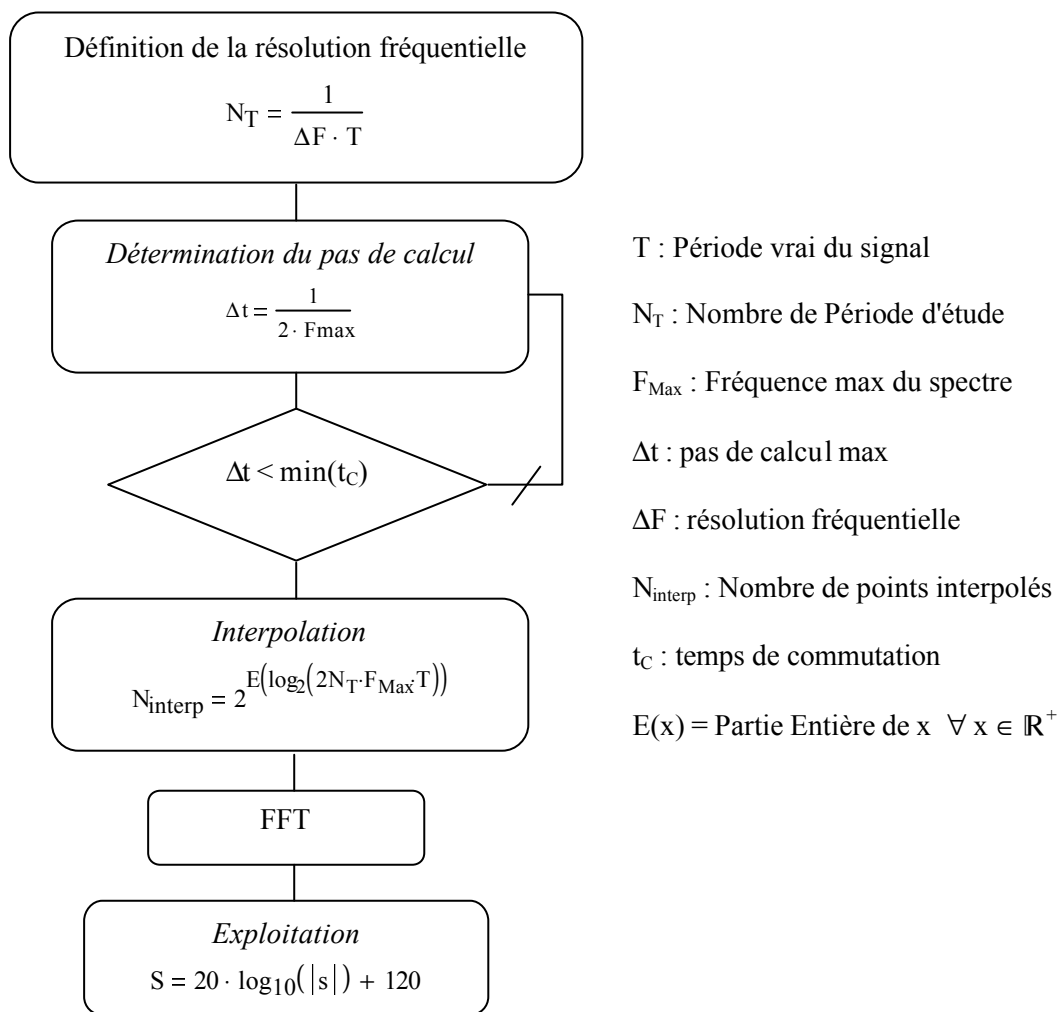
Définition de la résolution fréquentielle

$N_T = \frac{1}{\Delta F \cdot T}$

*Détermination du pas de calcul*

$\Delta t = \frac{1}{2 \cdot Fmax}$

$\Delta t < \min(t_C)$

*Interpolation*

$N_{interp} = 2^{E\left(\log_2\left(2N_T \cdot F_{Max} \cdot T\right)\right)}$

FFT

*Exploitation*

$S = 20 \cdot \log_{10}(|s|) + 120$

T : Période vrai du signal

$N_T$ : Nombre de Période d'étude

$F_{Max}$ : Fréquence max du spectre

$\Delta t$ : pas de calcul max

$\Delta F$ : résolution fréquentielle

$N_{interp}$ : Nombre de points interpolés

$t_C$ : temps de commutation

$E(x)$ = Partie Entière de x $\forall x \in \mathbb{R}^+$